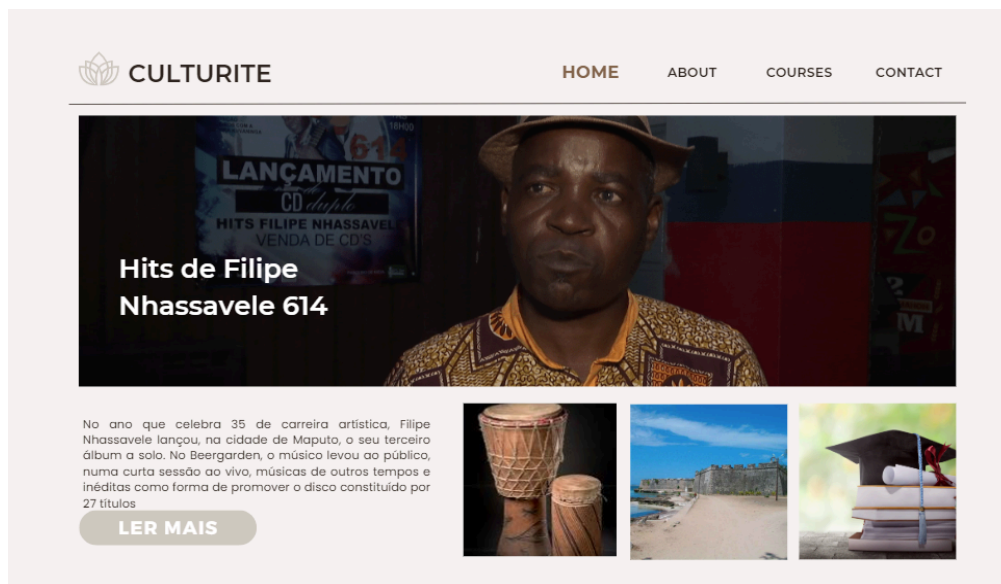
CULTURITE

HOME ABOUT COURSES CONTACT

LANÇAMENTO
CD duplo
HITS FILIPE NHASSAVELE
VENDA DE CD'S
614

Hits de Filipe Nhassavele 614

No ano que celebra 35 de carreira artística, Filipe Nhassavele lançou, na cidade de Maputo, o seu terceiro álbum a solo. No Beergarden, o músico levou ao público, numa curta sessão ao vivo, músicas de outros tempos e inéditas como forma de promover o disco constituído por 27 títulos

LER MAIS